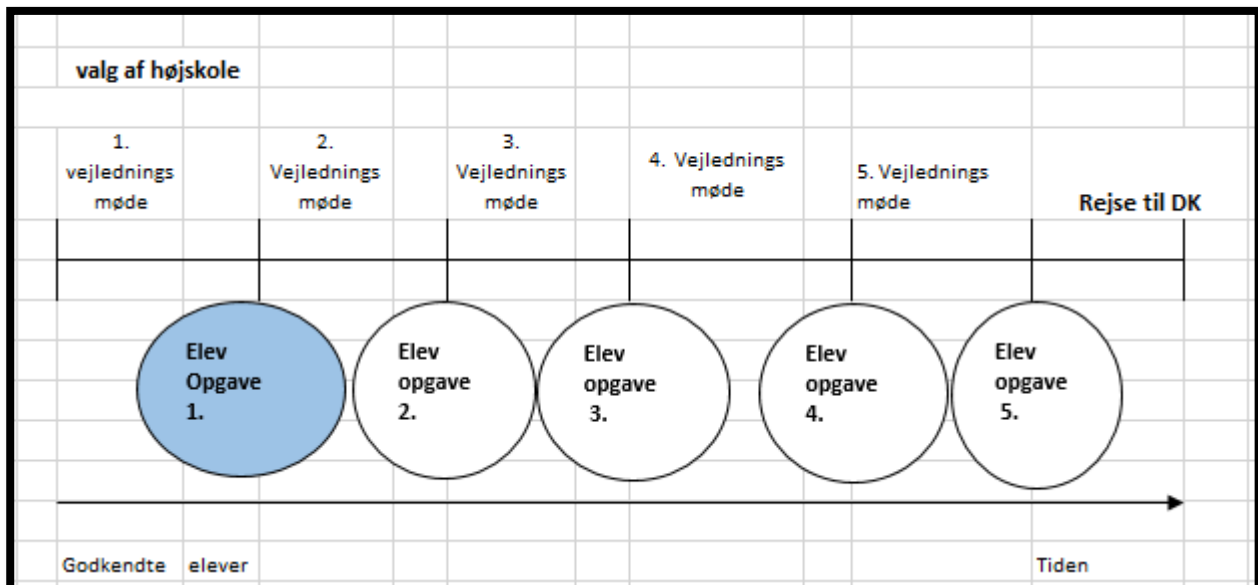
valg af højskole

1. vejlednings møde

2. Vejlednings møde

3. Vejlednings møde

4. Vejlednings møde

5. Vejlednings møde

Rejse til DK

Elev Opgave 1.

Elev opgave 2.

Elev opgave 3.

Elev opgave 4.

Elev opgave 5.

Godkendte elever

Tiden